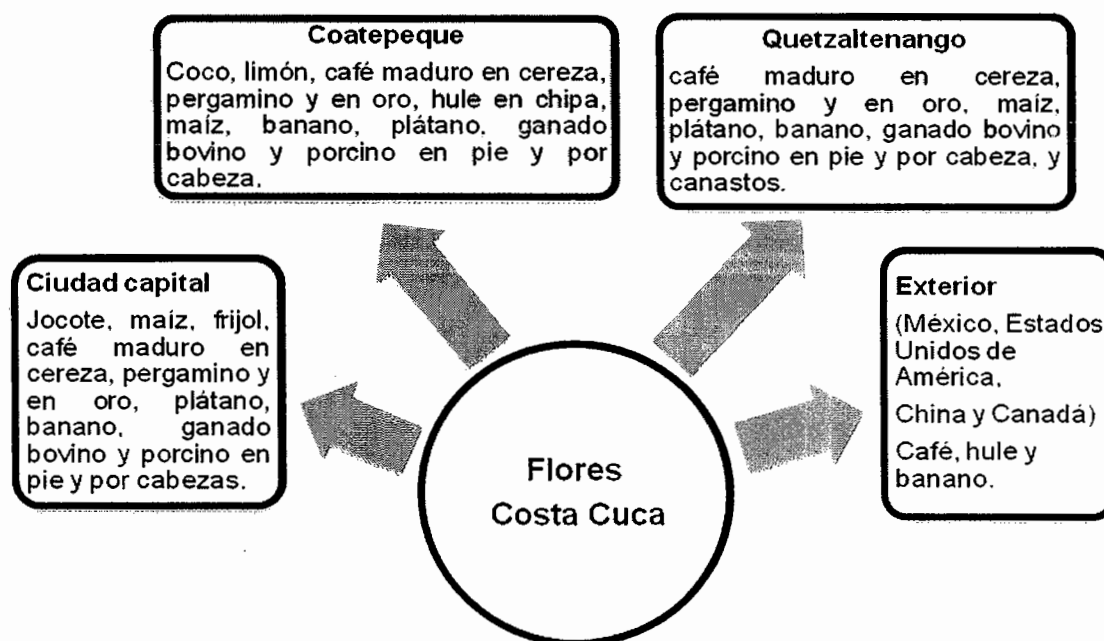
Coatepeque

Coco, limón, café maduro en cereza, pergamino y en oro, hule en chipa, maíz, banano, plátano. ganado bovino y porcino en pie y por cabeza.

Quetzaltenango

café maduro en cereza, pergamino y en oro, maíz, plátano, banano, ganado bovino y porcino en pie y por cabeza, y canastos.

Ciudad capital

Jocote, maíz, frijol, café maduro en cereza, pergamino y en oro, plátano, banano, ganado bovino y porcino en pie y por cabezas.

Flores
Costa Cuca

Exterior

(México, Estados Unidos de América,

China y Canadá)

Café, hule y banano.